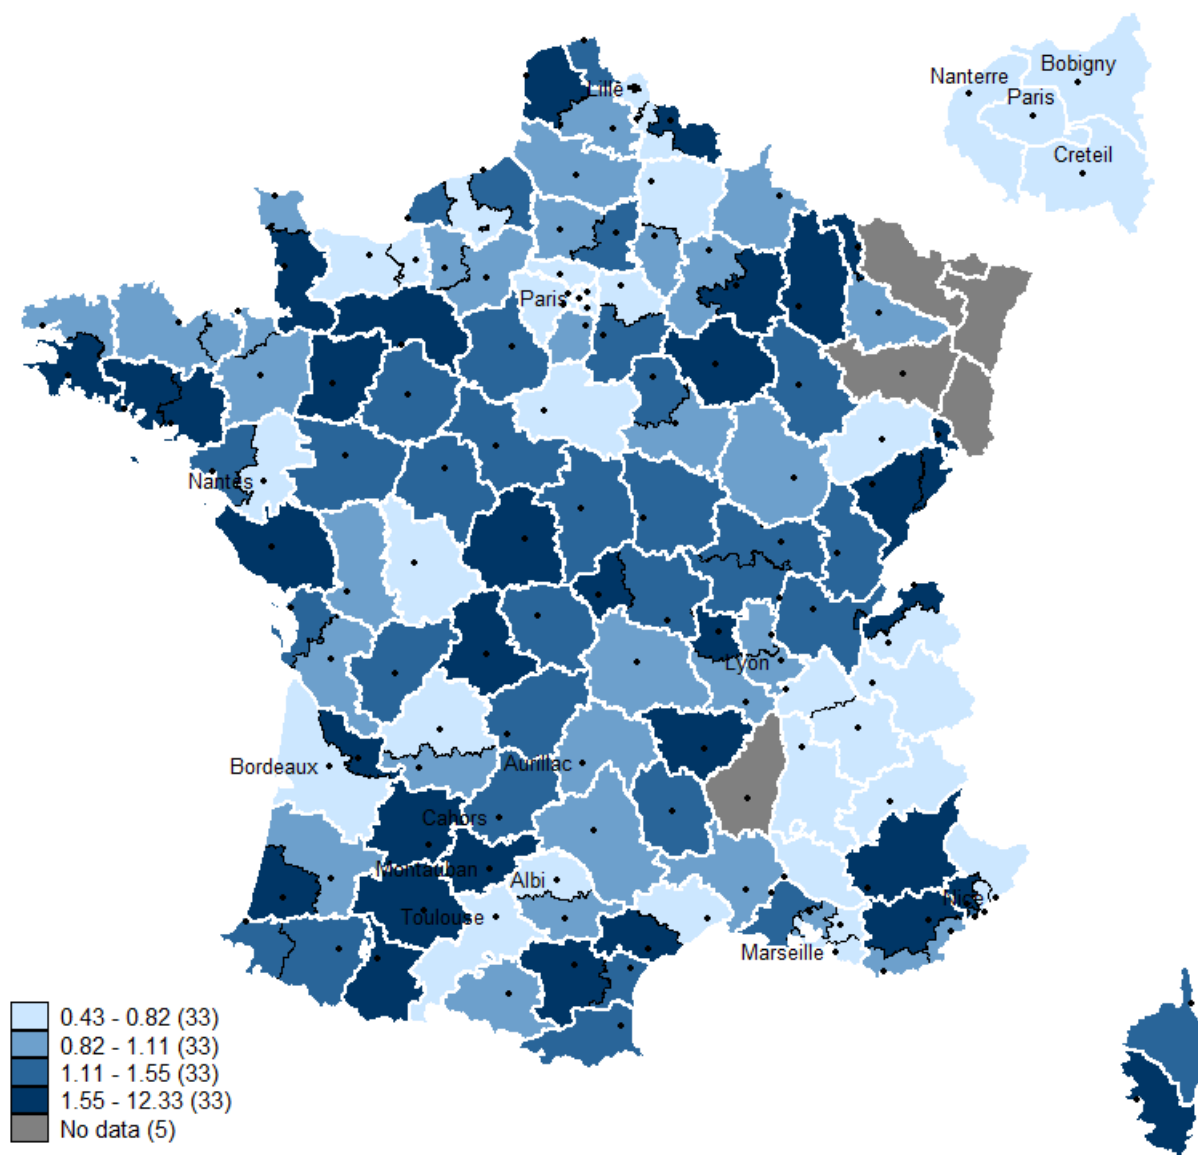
Nanterre
Bobigny
Paris
Creteil
Lille
Paris
Nantes
Lyon
Bordeaux
Aurillac
Cahors
Montauban
Albi
Toulouse
Nice
Marseille

0.43 - 0.82 (33)
0.82 - 1.11 (33)
1.11 - 1.55 (33)
1.55 - 12.33 (33)
No data (5)